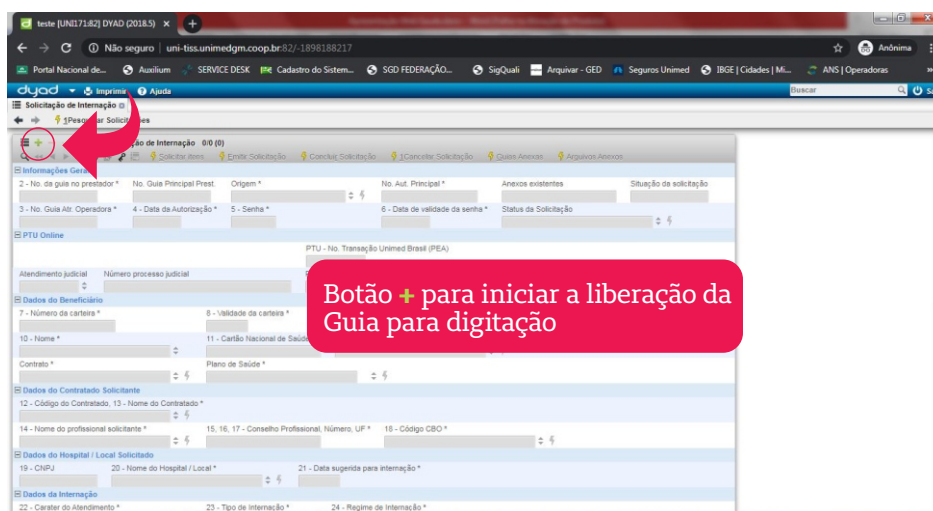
teste [UNI171:82] DYAD (2018.5)

Não seguro | uni-tiss.unimedgm.coop.br:82/-1898188217

Anônima

Portal Nacional de... Auxilium SERVICE DESK Cadastro do Sistem... SGD FEDERAÇÃO... SigQuali Arquivar - GED Seguros Unimed IBGE | Cidades | Mi... ANS | Operadoras

dyad Imprimir Ajuda Buscar

Solicitação de Internação

1Pesquisar Solicitações

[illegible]ção de Internação 0/0 (0)

Solicitar itens Emitir Solicitação Concluir Solicitação 1Cancelar Solicitação Guias Anexas Arquivos Anexos

Informações Gerais

2 - No. da guia no prestador * No. Guia Principal Prest. Origem * No. Aut. Principal * Anexos existentes Situação da solicitação

3 - No. Guia Atr. Operadora * 4 - Data da Autorização * 5 - Senha * 6 - Data de validade da senha * Status da Solicitação

PTU Online

PTU - No. Transação Unimed Brasil (PEA)

Atendimento judicial Número processo judicial

Dados do Beneficiário

7 - Número da carteira * 8 - Validade da carteira *

10 - Nome * 11 - Cartão Nacional de Saúde

Contrato * Plano de Saúde *

Dados do Contratado Solicitante

12 - Código do Contratado, 13 - Nome do Contratado *

14 - Nome do profissional solicitante * 15, 16, 17 - Conselho Profissional, Número, UF * 18 - Código CBO *

Dados do Hospital / Local Solicitado

19 - CNPJ 20 - Nome do Hospital / Local * 21 - Data sugerida para internação *

Dados da Internação

22 - Caráter do Atendimento * 23 - Tipo de Internação * 24 - Regime de Internação *

Botão + para iniciar a liberação da Guia para digitação